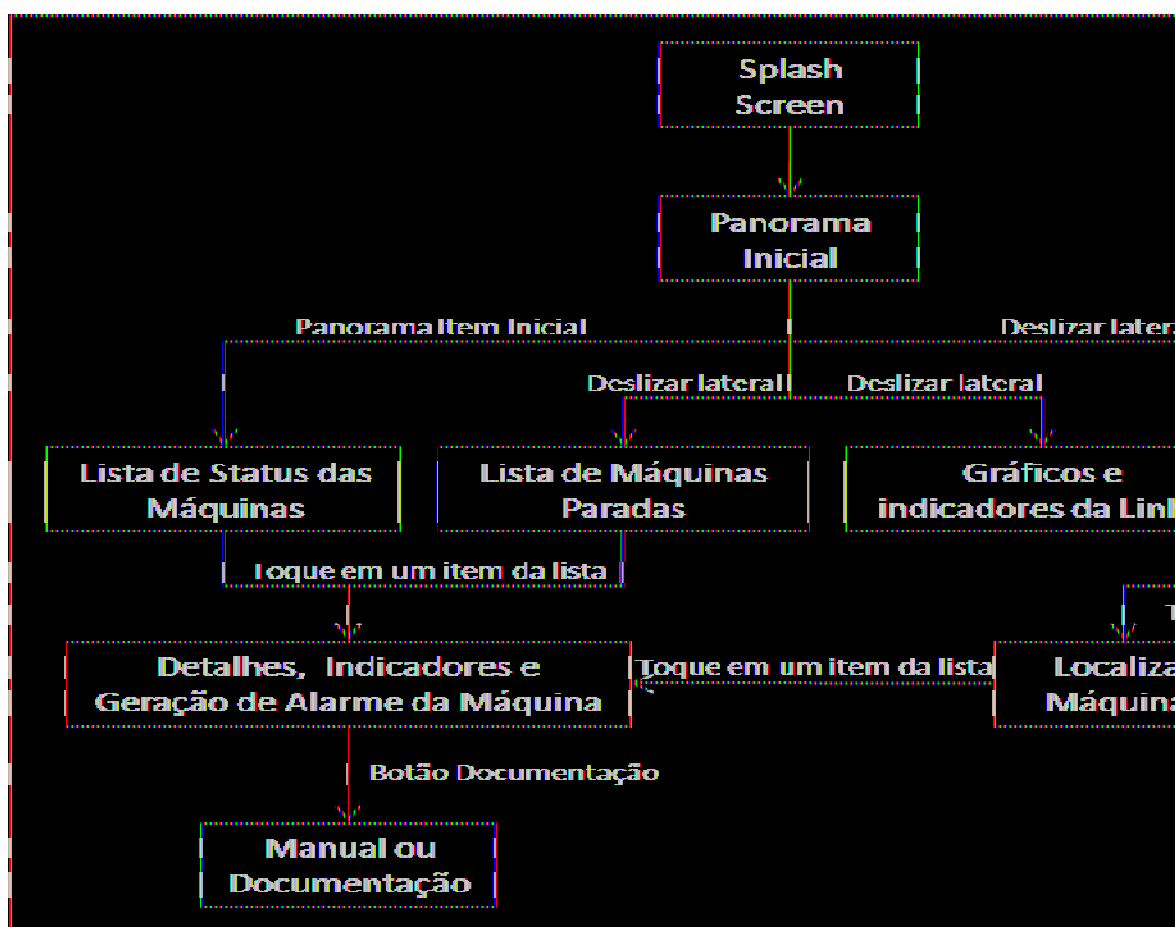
Splash Screen

Panorama Inicial

Panorama Item Inicial

Deslizar later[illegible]

Deslizar lateral

Deslizar lateral

Lista de Status das Máquinas

Lista de Máquinas Paradas

Gráficos e indicadores da Lin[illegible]

Toque em um item da lista

T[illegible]

Detalhes, Indicadores e Geração de Alarme da Máquina

Toque em um item da lista

Localiza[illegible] Máquina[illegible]

Botão Documentação

Manual ou Documentação